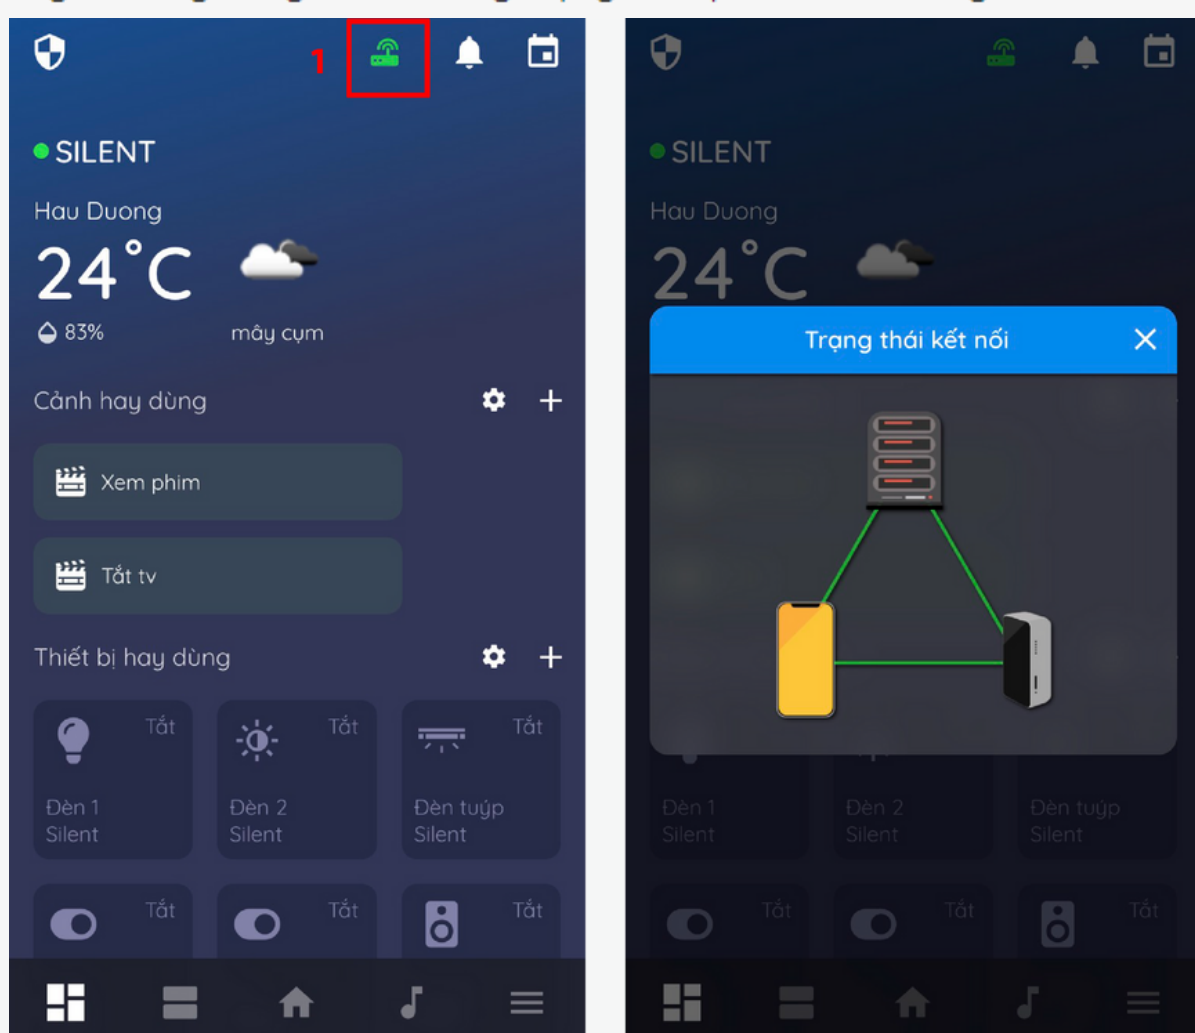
1

SILENT

Hau Duong

24°C

83%

mây cụm

Cảnh hay dùng

Xem phim

Tắt tv

Thiết bị hay dùng

Tắt

Đèn 1
Silent

Tắt

Đèn 2
Silent

Tắt

Đèn tuýp
Silent

Tắt

Tắt

Tắt

SILENT

Hau Duong

24°C

Trạng thái kết nối

Đèn 1
Silent

Đèn 2
Silent

Đèn tuýp
Silent

Tắt

Tắt

Tắt